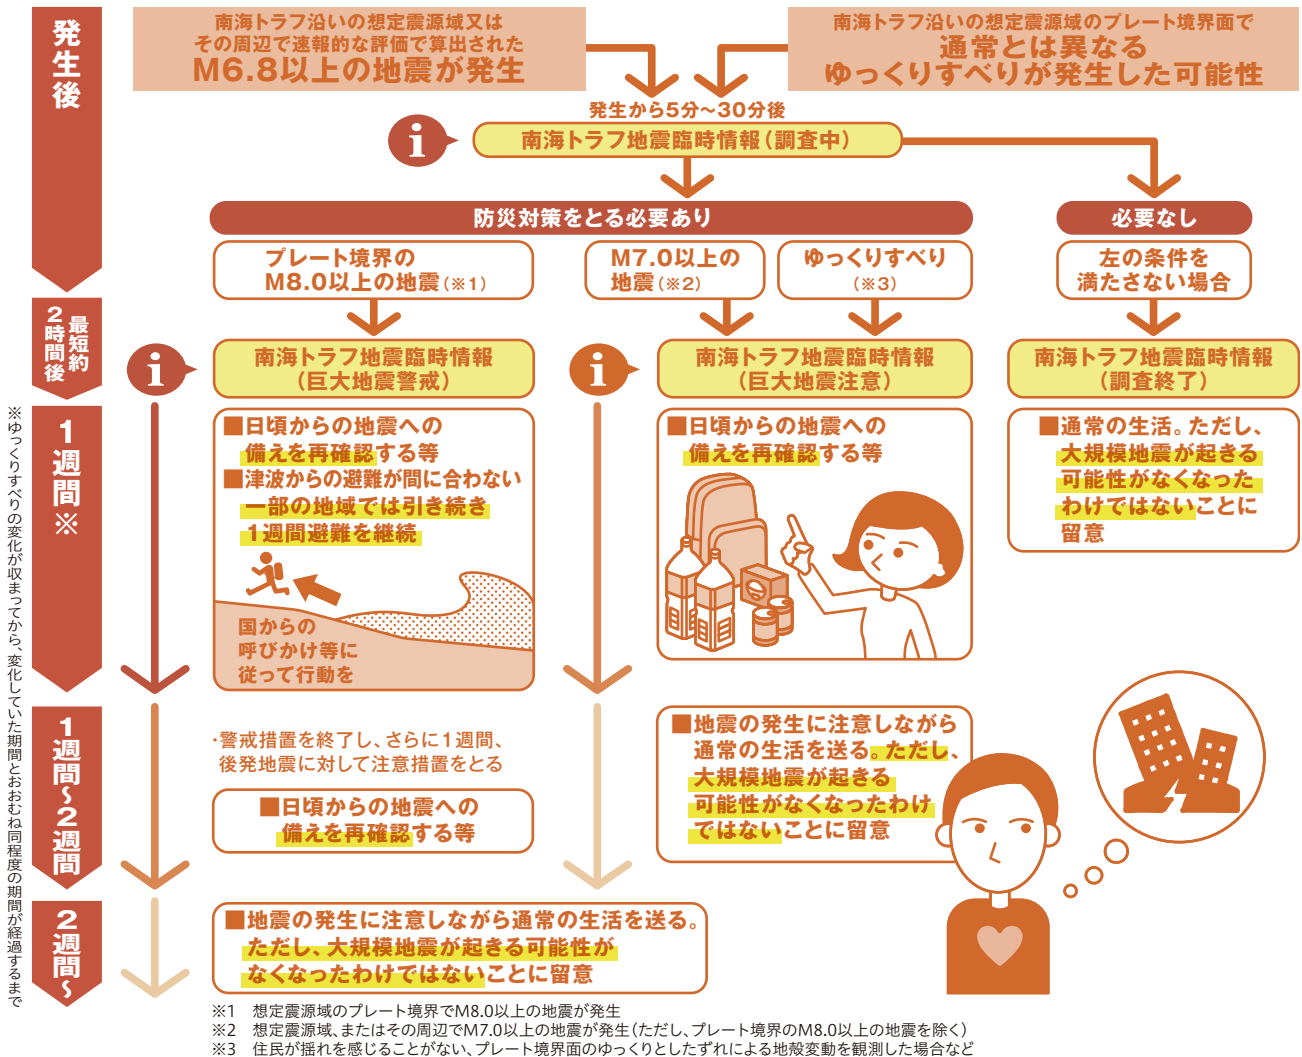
発生後

南海トラフ沿いの想定震源域又はその周辺で速報的な評価で算出されたM6.8以上の地震が発生

南海トラフ沿いの想定震源域のプレート境界面で通常とは異なるゆっくりすべりが発生した可能性

発生から5分～30分後

i

南海トラフ地震臨時情報（調査中）

防災対策をとる必要あり

必要なし

プレート境界のM8.0以上の地震（※1）

M7.0以上の地震（※2）

ゆっくりすべり（※3）

左の条件を満たさない場合

最短約2時間後

i

南海トラフ地震臨時情報（巨大地震警戒）

i

南海トラフ地震臨時情報（巨大地震注意）

南海トラフ地震臨時情報（調査終了）

※ゆっくりすべりの変化が収まってから、変化していた期間とおおむね同程度の期間が経過するまで

1週間※

■日頃からの地震への備えを再確認する等
■津波からの避難が間に合わない一部の地域では引き続き1週間避難を継続

国からの呼びかけ等に従って行動を

■日頃からの地震への備えを再確認する等

■通常の生活。ただし、大規模地震が起きる可能性がなくなったわけではないことに留意

1週間～2週間

・警戒措置を終了し、さらに1週間、後発地震に対して注意措置をとる

■日頃からの地震への備えを再確認する等

■地震の発生に注意しながら通常の生活を送る。ただし、大規模地震が起きる可能性がなくなったわけではないことに留意

2週間～

■地震の発生に注意しながら通常の生活を送る。ただし、大規模地震が起きる可能性がなくなったわけではないことに留意

※1　想定震源域のプレート境界でM8.0以上の地震が発生
※2　想定震源域、またはその周辺でM7.0以上の地震が発生（ただし、プレート境界のM8.0以上の地震を除く）
※3　住民が揺れを感じることがない、プレート境界面のゆっくりとしたずれによる地殻変動を観測した場合など